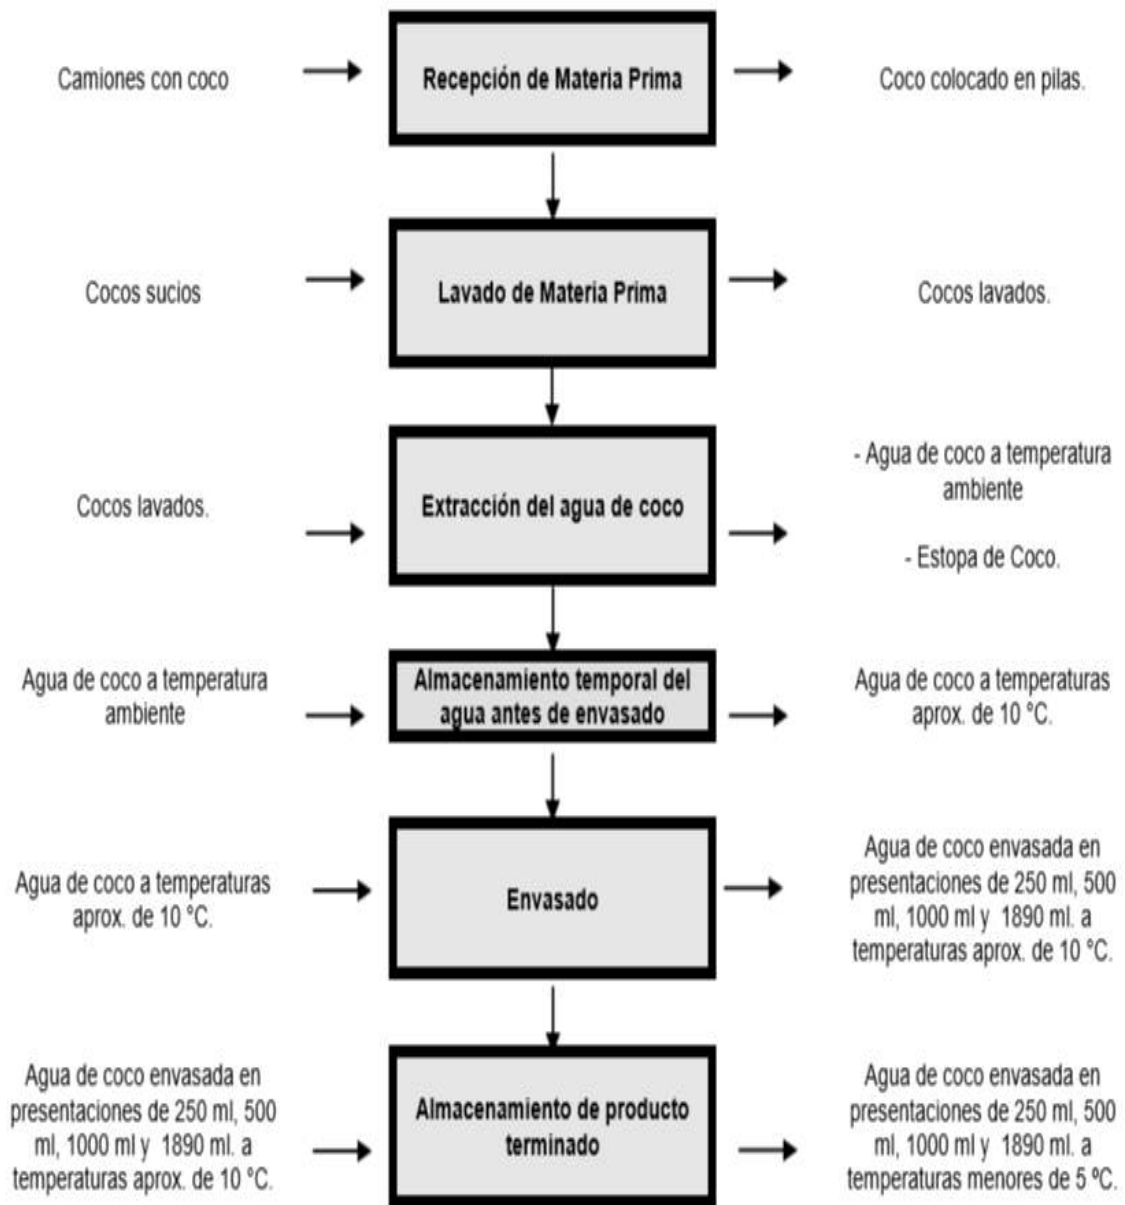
Camiones con coco

Recepción de Materia Prima

Coco colocado en pilas.

Cocos sucios

Lavado de Materia Prima

Cocos lavados.

Cocos lavados.

Extracción del agua de coco

- Agua de coco a temperatura ambiente

- Estopa de Coco.

Agua de coco a temperatura ambiente

Almacenamiento temporal del agua antes de envasado

Agua de coco a temperaturas aprox. de 10 °C.

Agua de coco a temperaturas aprox. de 10 °C.

Envasado

Agua de coco envasada en presentaciones de 250 ml, 500 ml, 1000 ml y 1890 ml. a temperaturas aprox. de 10 °C.

Agua de coco envasada en presentaciones de 250 ml, 500 ml, 1000 ml y 1890 ml. a temperaturas aprox. de 10 °C.

Almacenamiento de producto terminado

Agua de coco envasada en presentaciones de 250 ml, 500 ml, 1000 ml y 1890 ml. a temperaturas menores de 5 ºC.